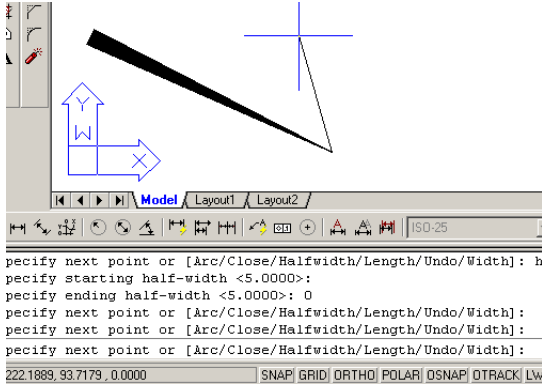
Y
W
X

Model Layout1 Layout2

ISO-25

pecify next point or [Arc/Close/Halfwidth/Length/Undo/Width]: h
pecify starting half-width <5.0000>:
pecify ending half-width <5.0000>: 0
pecify next point or [Arc/Close/Halfwidth/Length/Undo/Width]:
pecify next point or [Arc/Close/Halfwidth/Length/Undo/Width]:

pecify next point or [Arc/Close/Halfwidth/Length/Undo/Width]:

222.1889, 93.7179 , 0.0000 SNAP GRID ORTHO POLAR OSNAP OTRACK LW